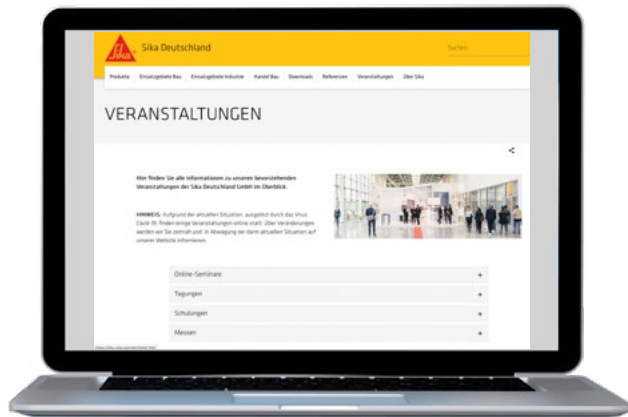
Sika

Sika Deutschland

Suchen

Produkte Einsatzgebiete Bau Einsatzgebiete Industrie Handel Bau Downloads Referenzen Veranstaltungen Über Sika

VERANSTALTUNGEN

Hier finden Sie alle Informationen zu unseren bevorstehenden Veranstaltungen der Sika Deutschland GmbH im Überblick.

HINWEIS: Aufgrund der aktuellen Situation, ausgelöst durch das Virus Covid-19, finden einige Veranstaltungen online statt. Über Veränderungen werden wir Sie zeitnah und in Abwägung der dann aktuellen Situation auf unserer Website informieren.

Online-Seminare +

Tagungen +

Schulungen +

Messen +

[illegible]